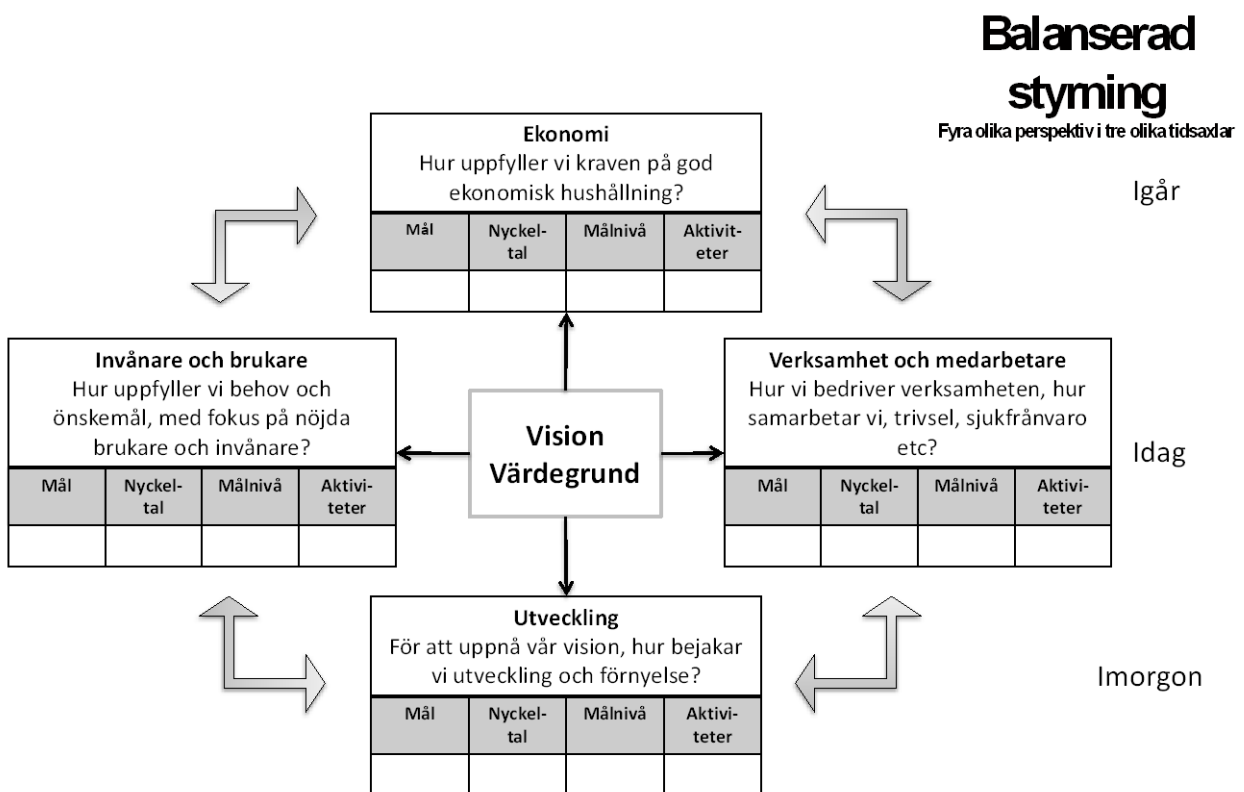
Balanserad styrning
Fyra olika perspektiv i tre olika tidsaxlar

Ekonomi
Hur uppfyller vi kraven på god ekonomisk hushållning?

| Mål | Nyckeltal | Målnivå | Aktiviteter |
|---|---|---|---|
| | | | |

Igår

Invånare och brukare
Hur uppfyller vi behov och önskemål, med fokus på nöjda brukare och invånare?

| Mål | Nyckeltal | Målnivå | Aktiviteter |
|---|---|---|---|
| | | | |

Vision
Värdegrund

Verksamhet och medarbetare
Hur vi bedriver verksamheten, hur samarbetar vi, trivsel, sjukfrånvaro etc?

| Mål | Nyckeltal | Målnivå | Aktiviteter |
|---|---|---|---|
| | | | |

Idag

Utveckling
För att uppnå vår vision, hur bejakar vi utveckling och förnyelse?

| Mål | Nyckeltal | Målnivå | Aktiviteter |
|---|---|---|---|
| | | | |

Imorgon